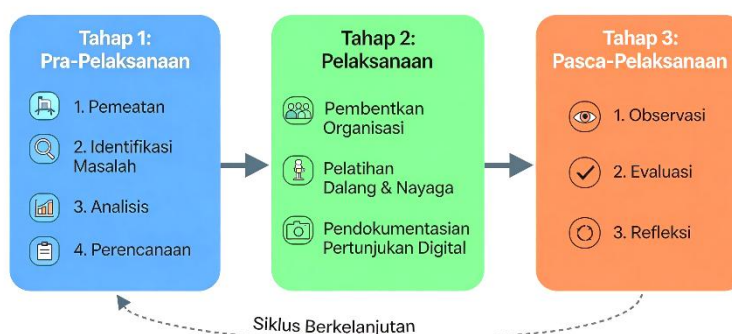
Tahap 1:
Pra-Pelaksanaan

1. Pemeatan

2. Identifikasi Masalah

3. Analisis

4. Perencanaan

Tahap 2:
Pelaksanaan

Pembentkan Organisasi

Pelatihan Dalang & Nayaga

Pendokumentasian Pertunjukan Digital

Tahap 3:
Pasca-Pelaksanaan

1. Observasi

2. Evaluasi

3. Refleksi

Siklus Berkelanjutan